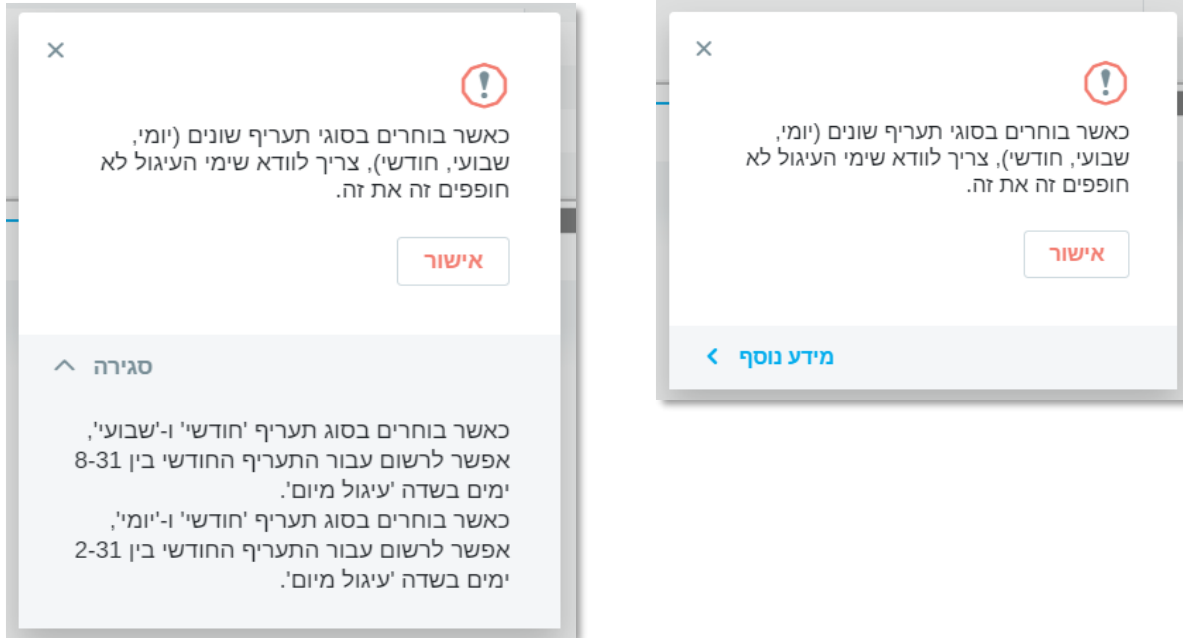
×

!

כאשר בוחרים בסוגי תעריף שונים (יומי, שבועי, חודשי), צריך לוודא שימי העיגול לא חופפים זה את זה.

אישור

סגירה

כאשר בוחרים בסוג תעריף 'חודשי' ו-'שבועי', אפשר לרשום עבור התעריף החודשי בין 31-8 ימים בשדה 'עיגול מיום'.
כאשר בוחרים בסוג תעריף 'חודשי' ו-'יומי', אפשר לרשום עבור התעריף החודשי בין 31-2 ימים בשדה 'עיגול מיום'.

×

!

כאשר בוחרים בסוגי תעריף שונים (יומי, שבועי, חודשי), צריך לוודא שימי העיגול לא חופפים זה את זה.

אישור

מידע נוסף